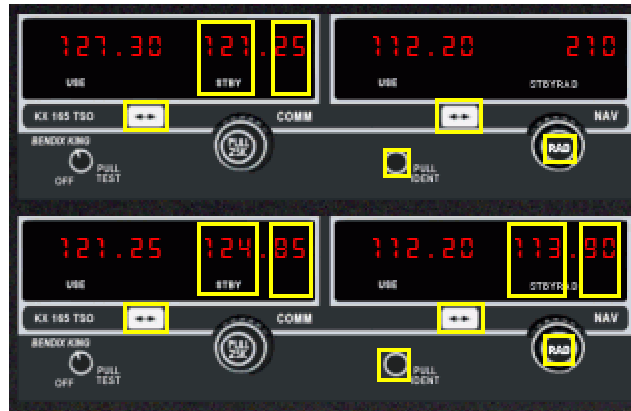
127.30 121.25
USE STBY

112.20 210
USE STBYRAD

KX 165 TSO ↔ COMM ↔ NAV
BENDIX/KING
OFF PULL TEST
PULL 25K
PULL IDENT
RAD

121.25 124.85
USE STBY

112.20 113.90
USE STBYRAD

KX 165 TSO ↔ COMM ↔ NAV
BENDIX/KING
OFF PULL TEST
PULL 25K
PULL IDENT
RAD